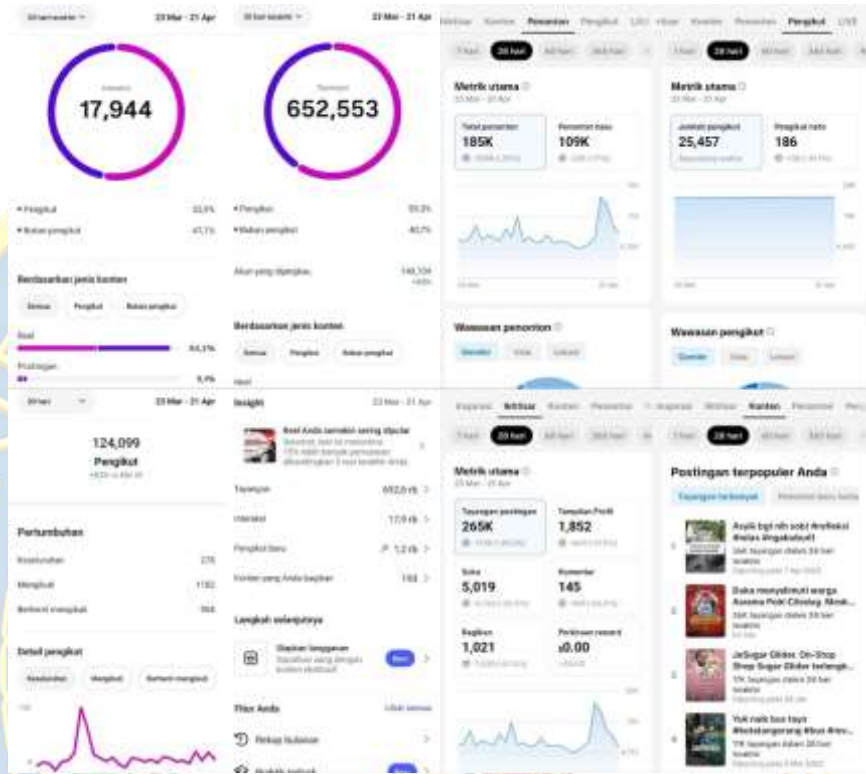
30 hari terakhir 23 Mar - 21 Apr

Interaksi
17,944

• Pengikut 52,9%
• Bukan pengikut 47,1%

Berdasarkan jenis konten

Semua Pengikut Bukan pengikut

Reel 94,3%
Postingan 5,7%

30 hari terakhir 23 Mar - 21 Apr

Tayangan
652,553

• Pengikut 59,3%
• Bukan pengikut 40,7%

Akun yang dijangkau 148,104

Berdasarkan jenis konten

Semua Pengikut Bukan pengikut

Reel

Ikhtisar Konten Penonton Pengikut LIVE

7 hari 28 hari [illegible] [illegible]

Metrik utama
23 Mar - 20 Apr

Total penonton 185K
Penonton baru 109K

Wawasan penonton

Gender Usia Lokasi

Ikhtisar Konten Penonton Pengikut LIVE

7 hari 28 hari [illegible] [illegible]

Metrik utama
23 Mar - 20 Apr

Jumlah pengikut 25,457
Pengikut neto 186

Wawasan pengikut

Gender Usia Lokasi

30 hari 23 Mar - 21 Apr

124,099
Pengikut

Pertumbuhan

Keseluruhan 378
Mengikuti 1182
Berhenti mengikuti 804

Detail pengikut

Keseluruhan Mengikuti Berhenti mengikuti

Insight 23 Mar - 21 Apr

Reel Anda semakin sering dilputar

Tayangan 652,6 rb
Interaksi 17,9 rb
Pengikut baru 1,2 rb
Konten yang Anda bagikan 193

Langkah selanjutnya

Siapkan langganan

Alat Anda Lihat semua

Rekap bulanan

Ikhtisar Konten Penonton

7 hari 28 hari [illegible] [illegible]

Metrik utama
23 Mar - 20 Apr

Tayangan postingan 265K
Tampilan Profil 1,852
Suka 5,019
Komentar 145
Bagikan 1,021
Perkiraan reward $0.00

Inspirasi Ikhtisar Konten Penonton

7 hari 28 hari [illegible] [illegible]

Postingan terpopuler Anda

Tayangan terbanyak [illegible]

Asyik bgt nih sobt #refleksi #nelas #ngakakabt
Dukа menyelimuti warga Asoma Pedi Cilosing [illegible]
JeSugar Glider: On-Stop Shop Sugar Glider terlengk...
Yuk naik bus tayo #ketabangorang #bus #tav...